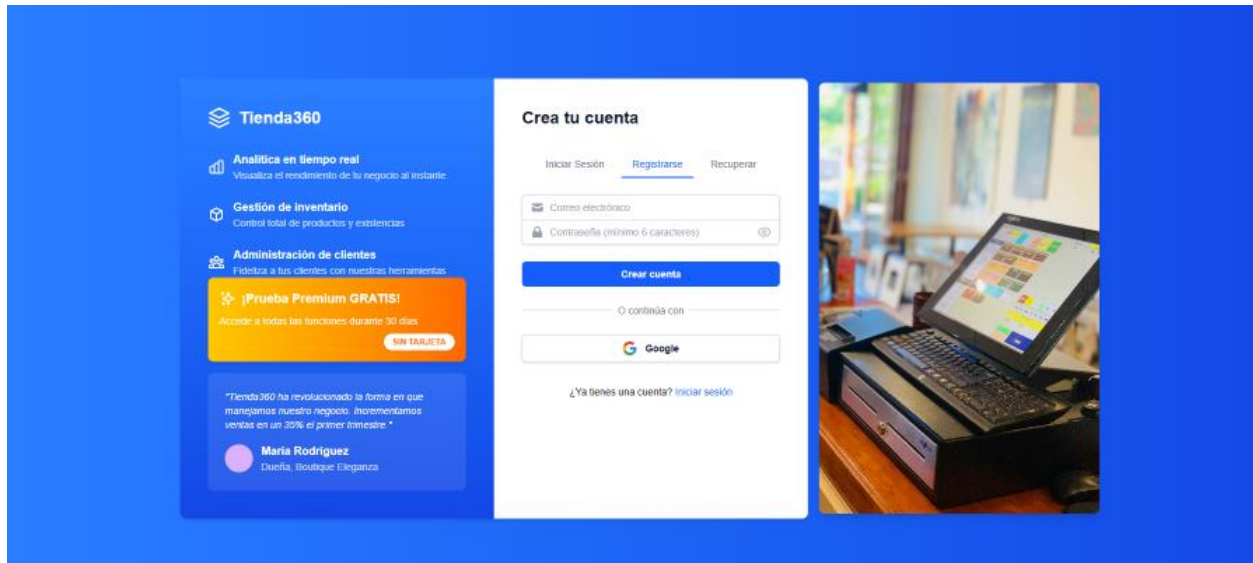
Tienda360

Analítica en tiempo real
Visualiza el rendimiento de tu negocio al instante

Gestión de inventario
Control total de productos y existencias

Administración de clientes
Fideliza a tus clientes con nuestras herramientas

¡Prueba Premium GRATIS!
Accede a todas las funciones durante 30 días
SIN TARJETA

"Tienda360 ha revolucionado la forma en que manejamos nuestro negocio. Incrementamos ventas en un 35% el primer trimestre."

María Rodríguez
Dueña, Boutique Eleganza

Crea tu cuenta

Iniciar Sesión
Registrarse
Recuperar

Correo electrónico
Contraseña (mínimo 6 caracteres)

Crear cuenta

O continúa con

Google

¿Ya tienes una cuenta? Iniciar sesión